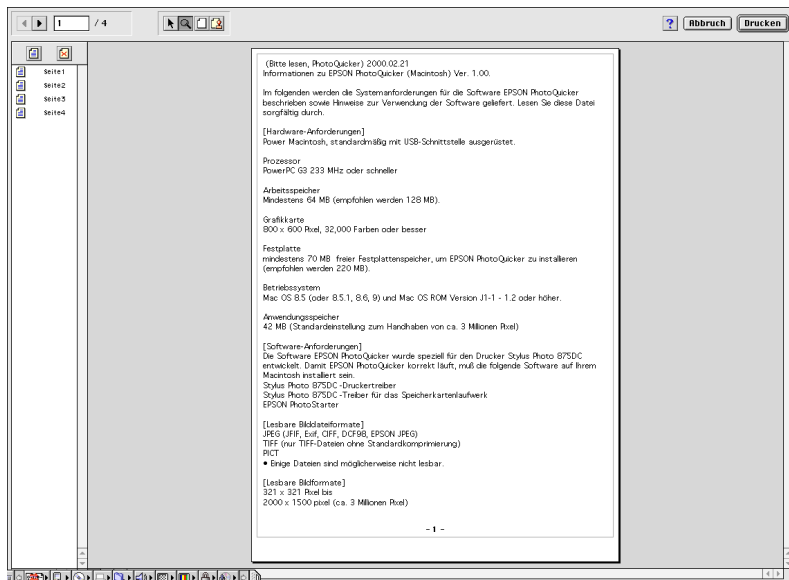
1 / 4

? Abbruch Drucken

Seite1
Seite2
Seite3
Seite4

(Bitte lesen, PhotoQuicker) 2000.02.21
Informationen zu EPSON PhotoQuicker (Macintosh) Ver. 1.00.

Im folgenden werden die Systemanforderungen für die Software EPSON PhotoQuicker beschrieben sowie Hinweise zur Verwendung der Software geliefert. Lesen Sie diese Datei sorgfältig durch.

[Hardware-Anforderungen]
Power Macintosh, standardmäßig mit USB-Schnittstelle ausgerüstet.

Prozessor
PowerPC G3 233 MHz oder schneller

Arbeitsspeicher
Mindestens 64 MB (empfohlen werden 128 MB).

Grafikkarte
800 x 600 Pixel, 32,000 Farben oder besser

Festplatte
mindestens 70 MB freier Festplattenspeicher, um EPSON PhotoQuicker zu installieren (empfohlen werden 220 MB).

Betriebssystem
Mac OS 8.5 (oder 8.5.1, 8.6, 9) und Mac OS ROM Version J1-1 - 1.2 oder höher.

Anwendungsspeicher
42 MB (Standardeinstellung zum Handhaben von ca. 3 Millionen Pixel)

[Software-Anforderungen]
Die Software EPSON PhotoQuicker wurde speziell für den Drucker Stylus Photo 875DC entwickelt. Damit EPSON PhotoQuicker korrekt läuft, muß die folgende Software auf Ihrem Macintosh installiert sein.
Stylus Photo 875DC -Druckertreiber
Stylus Photo 875DC -Treiber für das Speicherkartenlaufwerk
EPSON PhotoStarter

[Lesbare Bilddateiformate]
JPEG (JFIF, Exif, CIFF, DCF98, EPSON JPEG)
TIFF (nur TIFF-Dateien ohne Standardkomprimierung)
PICT
• Einige Dateien sind möglicherweise nicht lesbar.

[Lesbare Bildformate]
321 x 321 Pixel bis
2000 x 1500 pixel (ca. 3 Millionen Pixel)

- 1 -